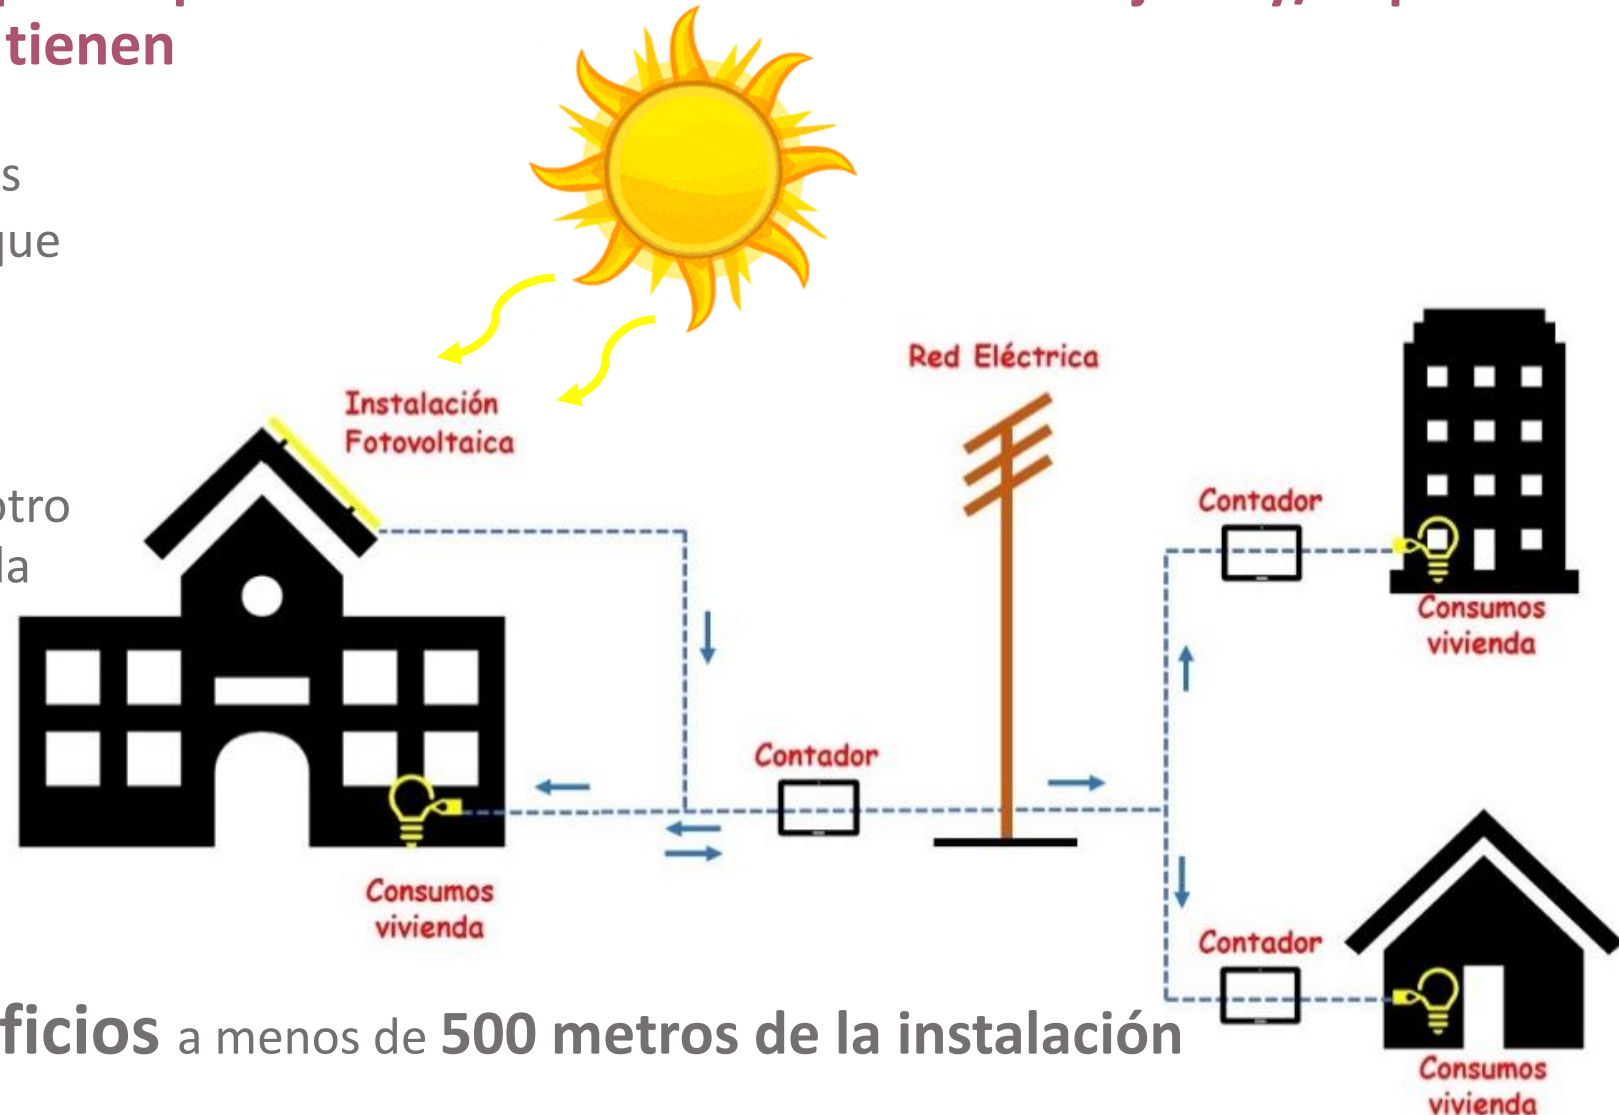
tienen

s

ue

tro

a

Instalación Fotovoltaica

Red Eléctrica

Contador

Consumos vivienda

Contador

Consumos vivienda

Contador

Consumos vivienda

Contador

Consumos vivienda

ficios a menos de 500 metros de la instalación